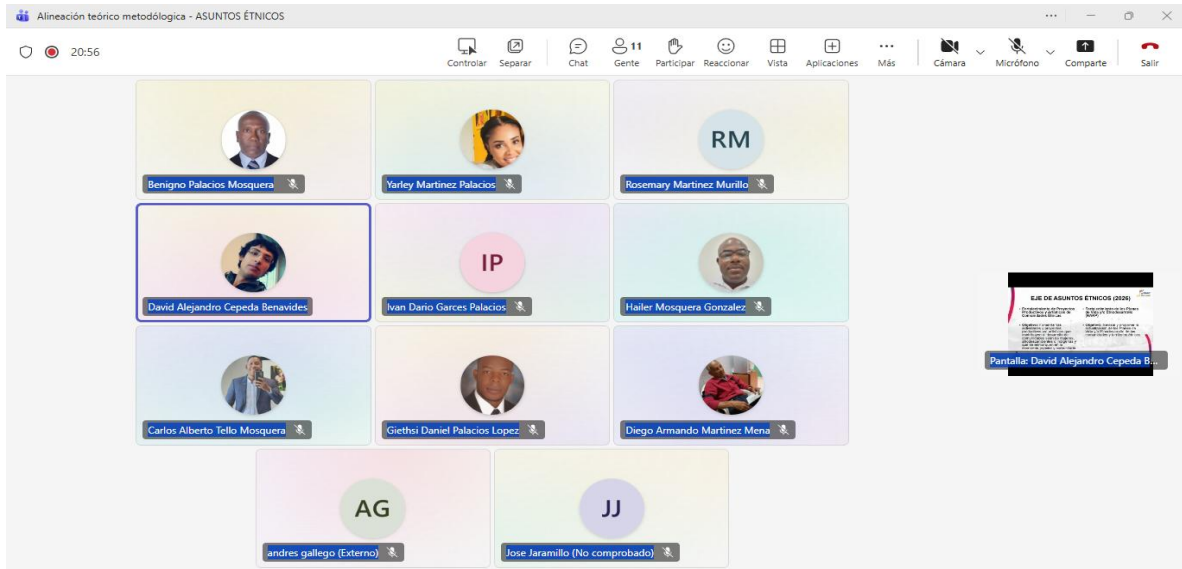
Alineación teórico metodológica - ASUNTOS ÉTNICOS

20:56

Controlar Separar Chat 11 Gente Participar Reaccionar Vista Aplicaciones Más Cámara Micrófono Comparte Salir

Benigno Palacios Mosquera

Yarley Martinez Palacios

RM
Rosemary Martinez Murillo

David Alejandro Cepeda Benavides

IP
Ivan Dario Garces Palacios

Hailer Mosquera Gonzalez

Carlos Alberto Tello Mosquera

Giethsi Daniel Palacios Lopez

Diego Armando Martinez Mena

AG
andres gallego (Externo)

JJ
Jose Jaramillo (No comprobado)

EJE DE ASUNTOS ÉTNICOS (2026)

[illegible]

Pantalla: David Alejandro Cepeda B...